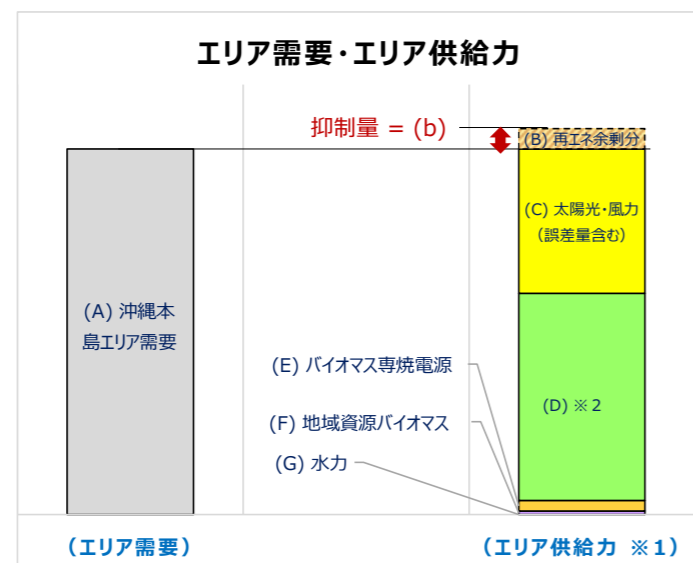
エリア需要・エリア供給力

抑制量 = (b)

(B) 再エネ余剰分

(C) 太陽光・風力（誤差量含む）

(A) 沖縄本島エリア需要

(E) バイオマス専焼電源

(D) ※2

(F) 地域資源バイオマス

(G) 水力

（エリア需要）

（エリア供給力 ※1）